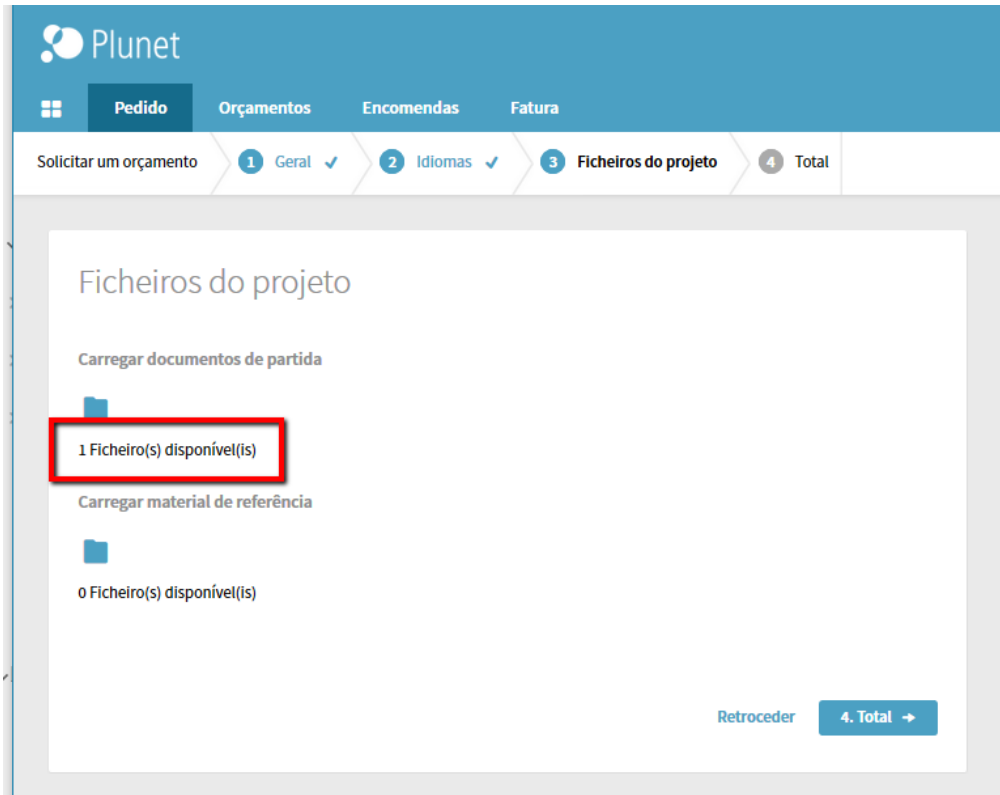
Plunet

Pedido Orçamentos Encomendas Fatura

Solicitar um orçamento 1 Geral ✓ 2 Idiomas ✓ 3 Ficheiros do projeto 4 Total

Ficheiros do projeto

Carregar documentos de partida

1 Ficheiro(s) disponível(is)

Carregar material de referência

0 Ficheiro(s) disponível(is)

Retroceder 4. Total →